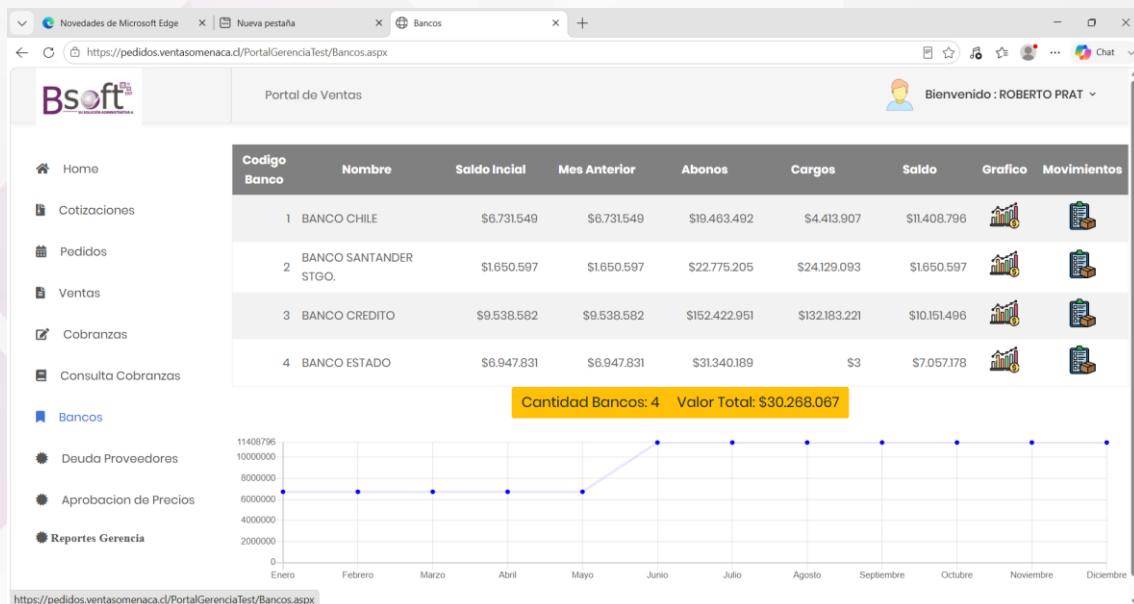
Novedades de Microsoft Edge
Nueva pestaña
Bancos
https://pedidos.ventasomenaca.cl/PortalGerenciaTest/Bancos.aspx
Chat

Bsoft
SU SOLUCIÓN ADMINISTRATIVA

Portal de Ventas

Bienvenido : ROBERTO PRAT

Home
Cotizaciones
Pedidos
Ventas
Cobranzas
Consulta Cobranzas
Bancos
Deuda Proveedores
Aprobacion de Precios
Reportes Gerencia

| Codigo Banco | Nombre | Saldo Incial | Mes Anterior | Abonos | Cargos | Saldo | Grafico | Movimientos |
|---|---|---|---|---|---|---|---|---|
| 1 | BANCO CHILE | \$6.731.549 | \$6.731.549 | \$19.463.492 | \$4.413.907 | \$11.408.796 | | |
| 2 | BANCO SANTANDER STGO. | \$1.650.597 | \$1.650.597 | \$22.775.205 | \$24.129.093 | \$1.650.597 | | |
| 3 | BANCO CREDITO | \$9.538.582 | \$9.538.582 | \$152.422.951 | \$132.183.221 | \$10.151.496 | | |
| 4 | BANCO ESTADO | \$6.947.831 | \$6.947.831 | \$31.340.189 | \$3 | \$7.057.178 | | |

Cantidad Bancos: 4 Valor Total: \$30.268.067

11408796
10000000
8000000
6000000
4000000
2000000
0
Enero Febrero Marzo Abril Mayo Junio Julio Agosto Septiembre Octubre Noviembre Diciembre

https://pedidos.ventasomenaca.cl/PortalGerenciaTest/Bancos.aspx